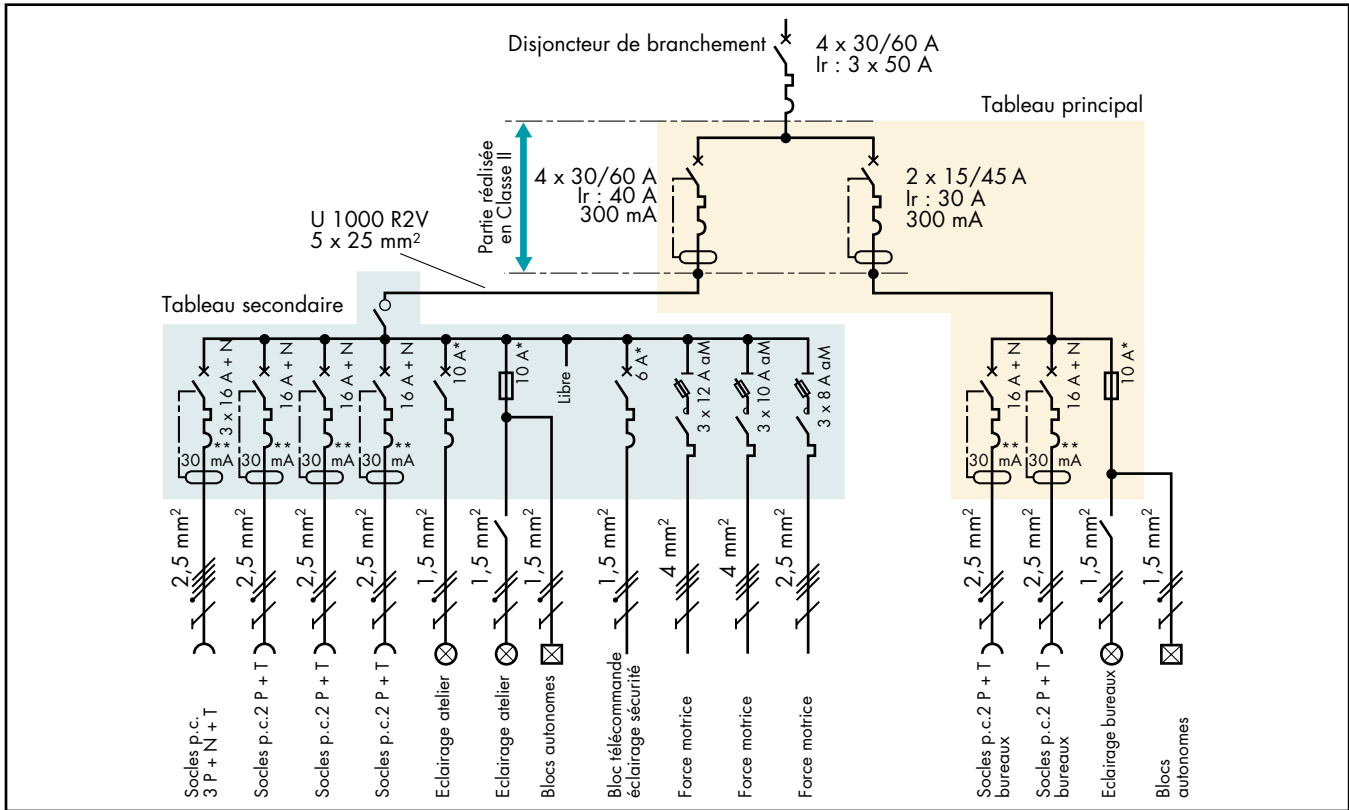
Disjoncteur de branchement 4 x 30/60 A
Ir : 3 x 50 A

Tableau principal

Partie réalisée en Classe II

4 x 30/60 A
Ir : 40 A
300 mA

2 x 15/45 A
Ir : 30 A
300 mA

U 1000 R2V
5 x 25 mm²

Tableau secondaire

3 x 16 A + N
16 A + N
16 A + N
16 A + N
10 A*
10 A*
Libre
6 A*
3 x 12 A aM
3 x 10 A aM
3 x 8 A aM
16 A + N
16 A + N
10 A*

30 mA **
30 mA **
30 mA **
30 mA **
30 mA **
30 mA **

2,5 mm²
2,5 mm²
2,5 mm²
2,5 mm²
1,5 mm²
1,5 mm²
1,5 mm²
1,5 mm²
4 mm²
4 mm²
2,5 mm²
2,5 mm²
2,5 mm²
1,5 mm²
1,5 mm²

Socles p.c. 3 P + N + T
Socles p.c.2 P + T
Socles p.c.2 P + T
Socles p.c.2 P + T
Eclairage atelier
Eclairage atelier
Blocs autonomes
Bloc télécommande éclairage sécurité
Force motrice
Force motrice
Force motrice
Socles p.c.2 P + T bureaux
Socles p.c.2 P + T bureaux
Eclairage bureaux
Blocs autonomes